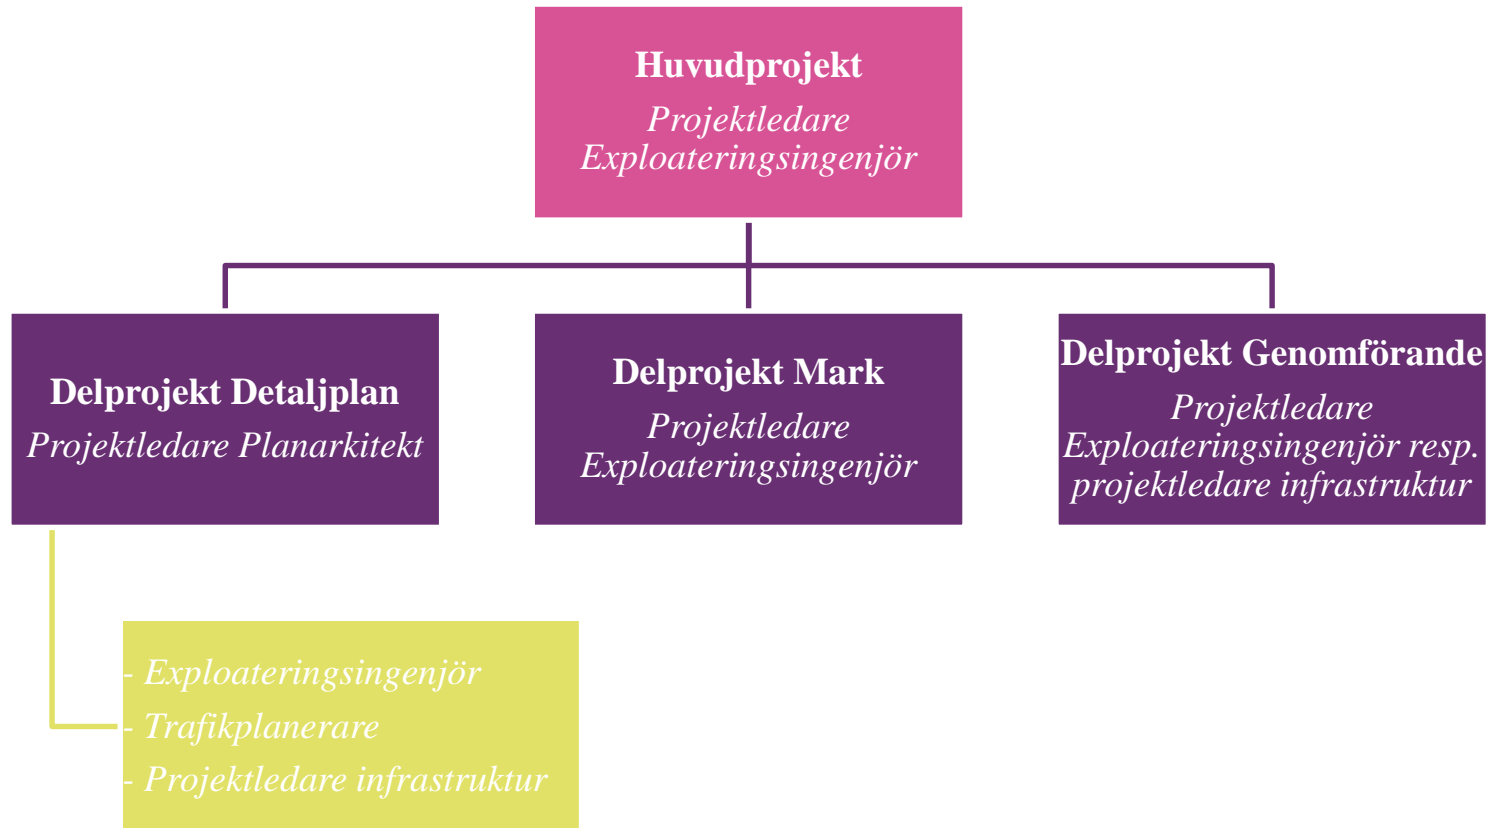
Huvudprojekt
Projektledare
Exploateringsingenjör

Delprojekt Detaljplan
Projektledare Planarkitekt

Delprojekt Mark
Projektledare
Exploateringsingenjör

Delprojekt Genomförande
Projektledare
Exploateringsingenjör resp. projektledare infrastruktur

- Exploateringsingenjör
- Trafikplanerare
- Projektledare infrastruktur